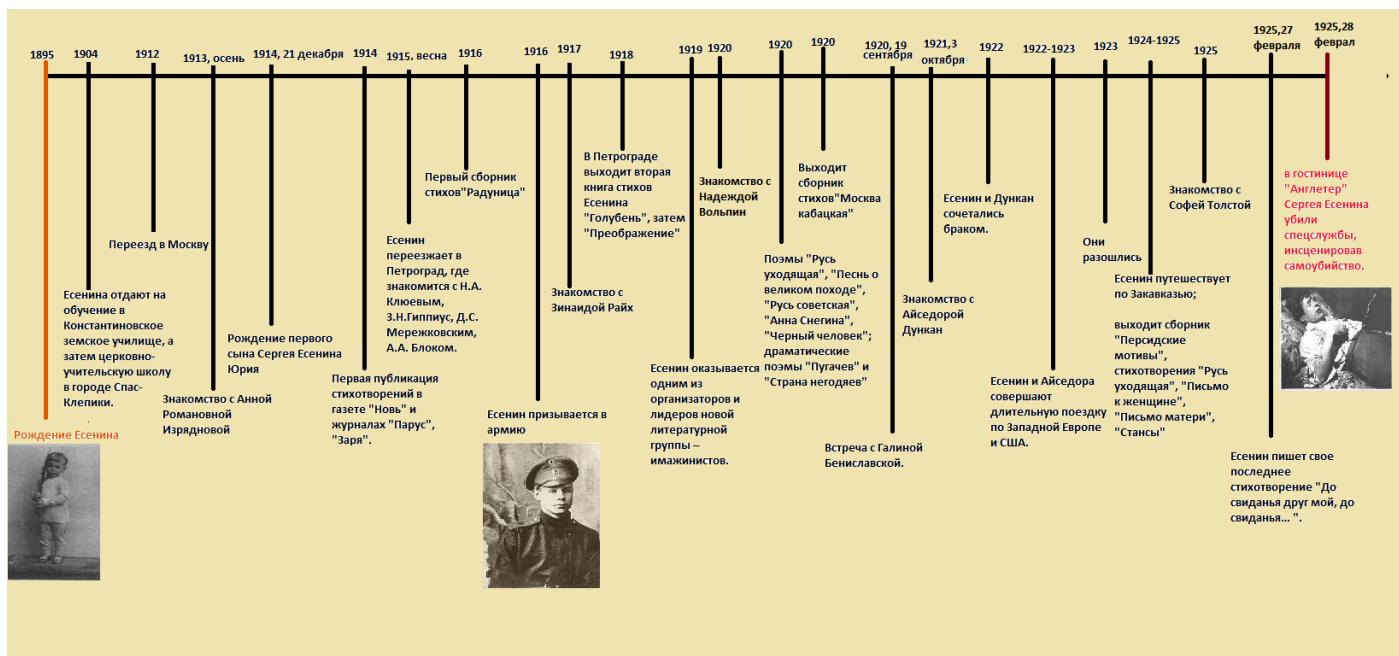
1895
Рождение Есенина

1904
Есенина отдают на обучение в Константиновское земское училище, а затем церковно-учительскую школу в городе Спас-Клепики.

1912
Переезд в Москву

1913, осень
Знакомство с Анной Романовной Изрядновой

1914, 21 декабря
Рождение первого сына Сергея Есенина Юрия

1914
Первая публикация стихотворений в газете "Новь" и журналах "Парус", "Заря".

1915, весна
Есенин переезжает в Петроград, где знакомится с Н.А. Клюевым, З.Н.Гиппиус, Д.С. Мережковским, А.А. Блоком.

1916
Первый сборник стихов"Радуница"

1916
Есенин призывается в армию

1917
Знакомство с Зинаидой Райх

1918
В Петрограде выходит вторая книга стихов Есенина "Голубень", затем "Преображение"

1919
Есенин оказывается одним из организаторов и лидеров новой литературной группы – имажинистов.

1920
Знакомство с Надеждой Вольпин

1920
Поэмы "Русь уходящая", "Песнь о великом походе", "Русь советская", "Анна Снегина", "Черный человек"; драматические поэмы "Пугачев" и "Страна негодяев"

1920
Выходит сборник стихов"Москва кабацкая"

1920, 19 сентября
Встреча с Галиной Бениславской.

1921,3 октября
Знакомство с Айседорой Дункан

1922
Есенин и Дункан сочетались браком.

1922-1923
Есенин и Айседора совершают длительную поездку по Западной Европе и США.

1923
Они разошлись

1924-1925
Есенин путешествует по Закавказью;

выходит сборник "Персидские мотивы", стихотворения "Русь уходящая", "Письмо к женщине", "Письмо матери", "Стансы"

1925
Знакомство с Софей Толстой

1925,27 февраля
Есенин пишет свое последнее стихотворение "До свиданья друг мой, до свиданья… ".

1925,28 февраl
в гостинице "Англетер" Сергея Есенина убили спецслужбы, инсценировав самоубийство.